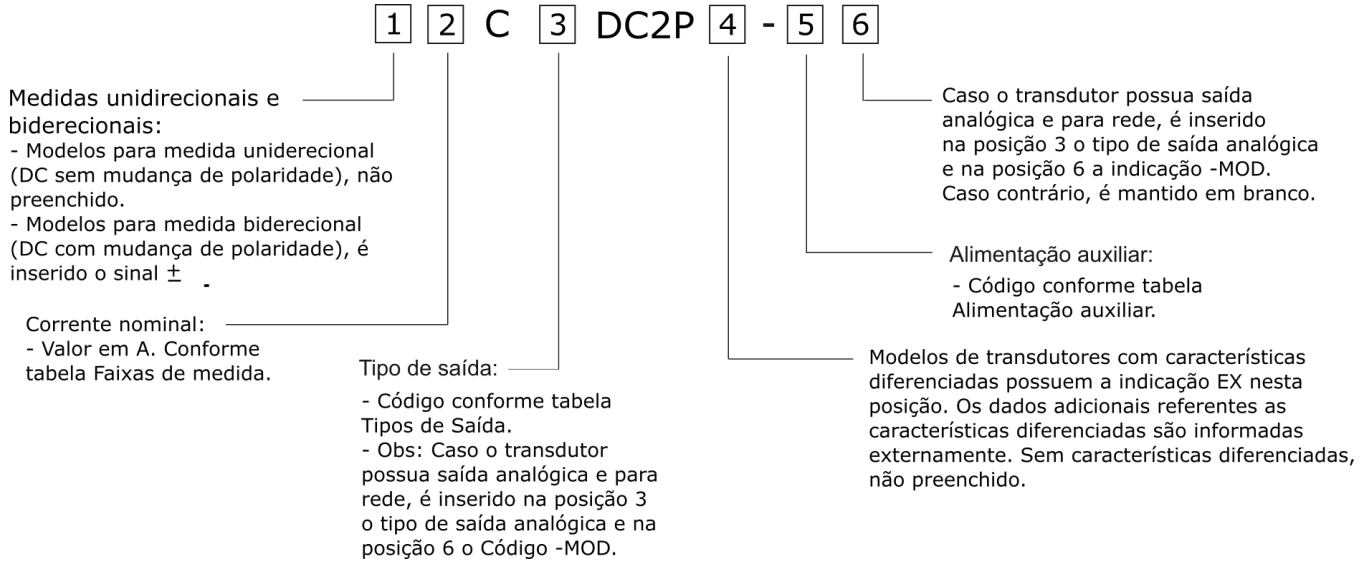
1 2 C 3 DC2P 4 - 5 6

Medidas unidirecionais e biderecionais:
- Modelos para medida uniderecional (DC sem mudança de polaridade), não preenchido.
- Modelos para medida biderecional (DC com mudança de polaridade), é inserido o sinal $\pm$

Corrente nominal:
- Valor em A. Conforme tabela Faixas de medida.

Tipo de saída:
- Código conforme tabela Tipos de Saída.
- Obs: Caso o transdutor possua saída analógica e para rede, é inserido na posição 3 o tipo de saída analógica e na posição 6 o Código -MOD.

Caso o transdutor possua saída analógica e para rede, é inserido na posição 3 o tipo de saída analógica e na posição 6 a indicação -MOD. Caso contrário, é mantido em branco.

Alimentação auxiliar:
- Código conforme tabela Alimentação auxiliar.

Modelos de transdutores com características diferenciadas possuem a indicação EX nesta posição. Os dados adicionais referentes as características diferenciadas são informadas externamente. Sem características diferenciadas, não preenchido.